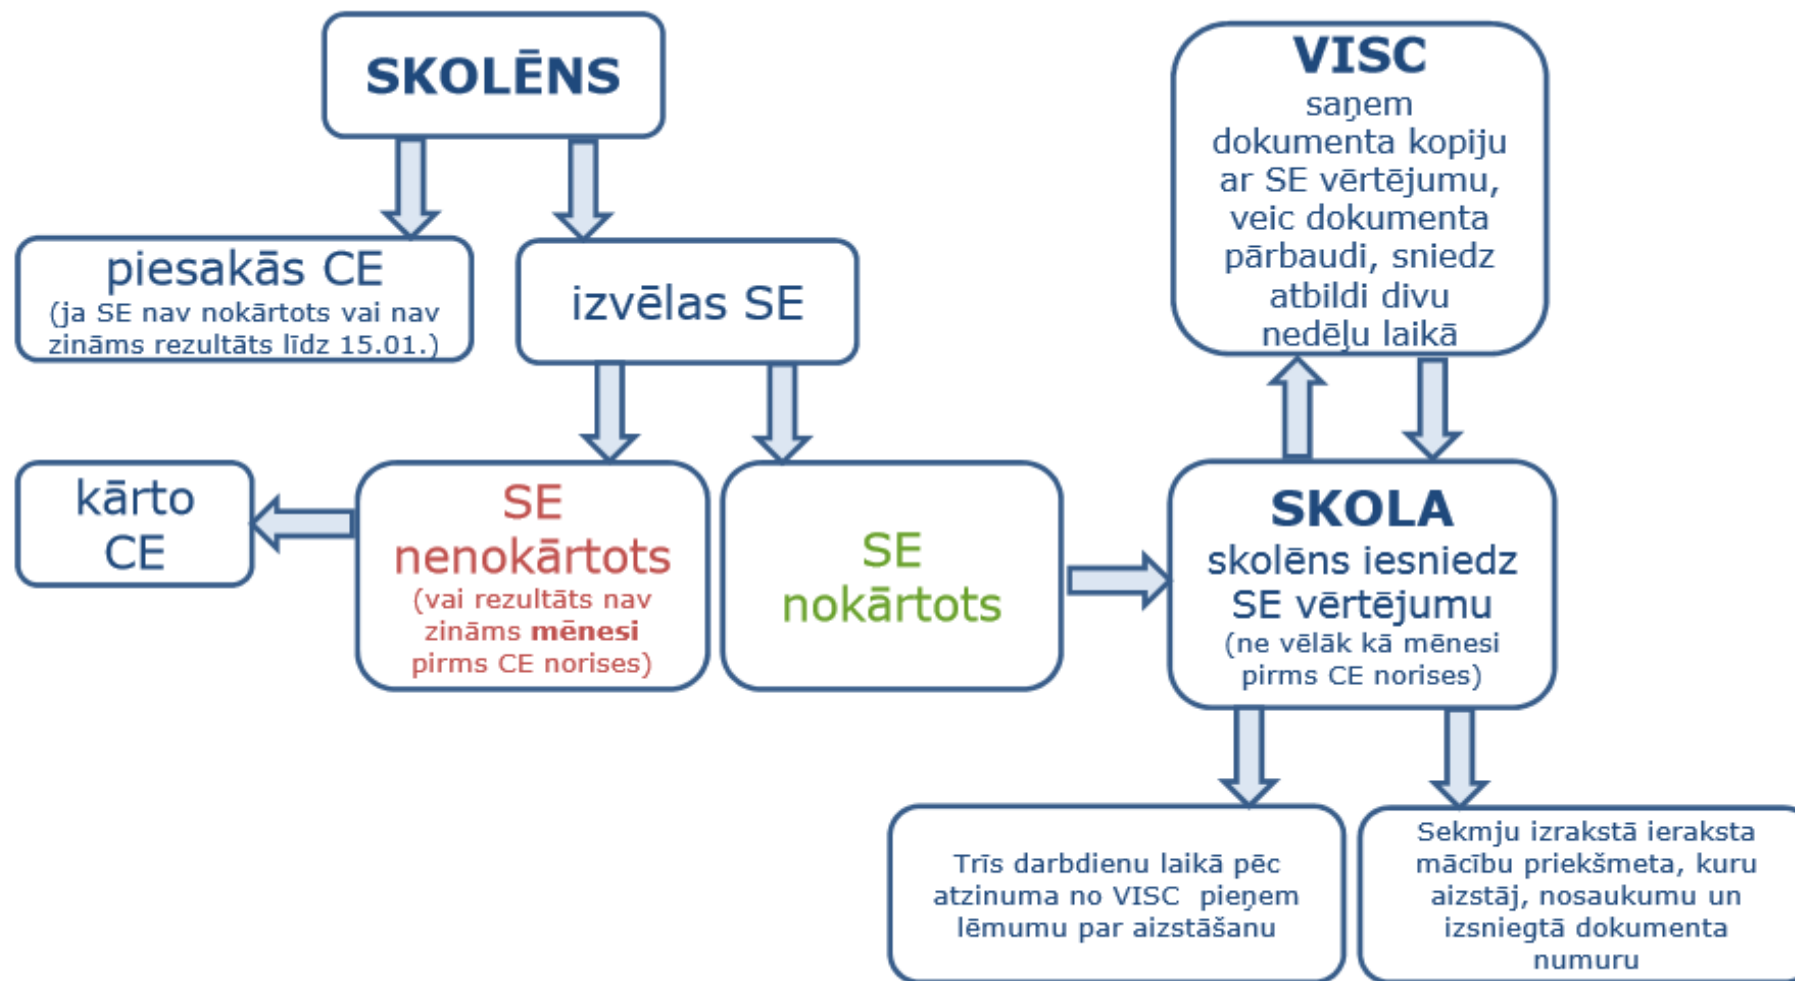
SKOLĒNS

piesakās CE
(ja SE nav nokārtots vai nav zināms rezultāts līdz 15.01.)

izvēlas SE

VISC
saņem dokumenta kopiju ar SE vērtējumu, veic dokumenta pārbaudi, sniedz atbildi divu nedēļu laikā

kārto CE

SE nenokārtots
(vai rezultāts nav zināms **mēnesi** pirms CE norises)

SE nokārtots

SKOLA
skolēns iesniedz SE vērtējumu
(ne vēlāk kā mēnesi pirms CE norises)

Trīs darbdienu laikā pēc atzinuma no VISC pieņem lēmumu par aizstāšanu

Sekmju izrakstā ieraksta mācību priekšmeta, kuru aizstāj, nosaukumu un izsniegtā dokumenta numuru